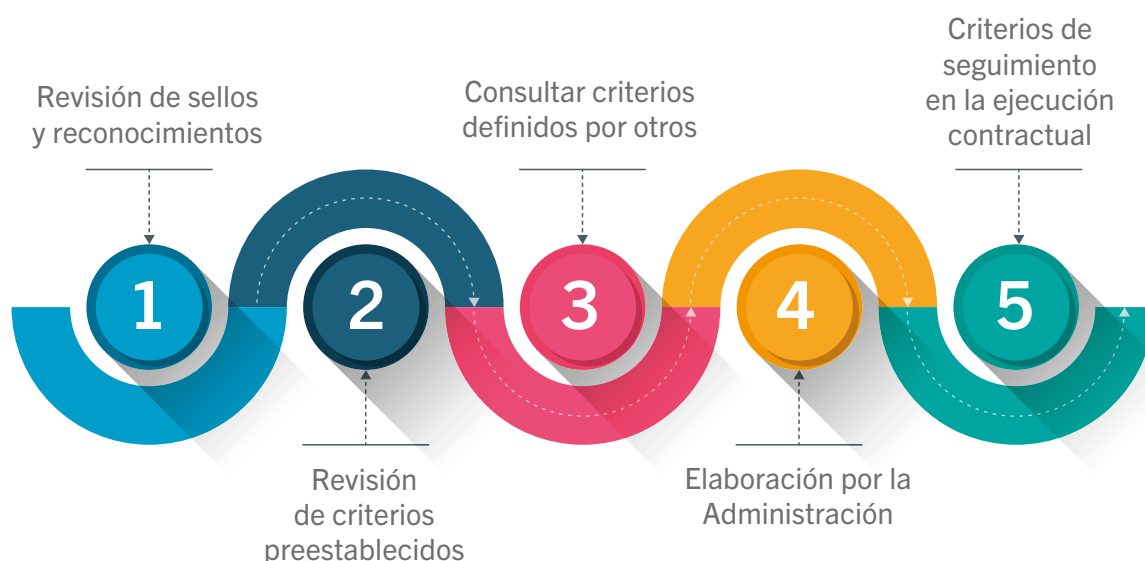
Revisión de sellos y reconocimientos

1

Revisión de criterios preestablecidos

2

Consultar criterios definidos por otros

3

Elaboración por la Administración

4

Criterios de seguimiento en la ejecución contractual

5